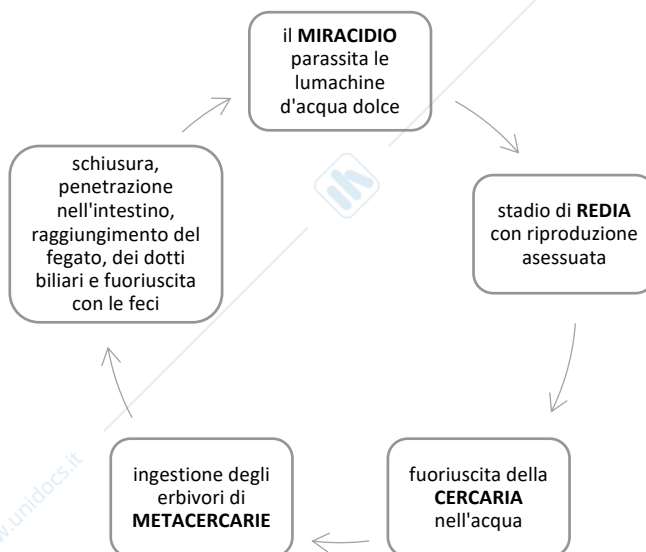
il MIRACIDIO parassita le lumachine d'acqua dolce

stadio di REDIA con riproduzione asessuata

fuoriuscita della CERCARIA nell'acqua

ingestione degli erbivori di METACERCARIE

schiusura, penetrazione nell'intestino, raggiungimento del fegato, dei dotti biliari e fuoriuscita con le feci

www.unidocs.it